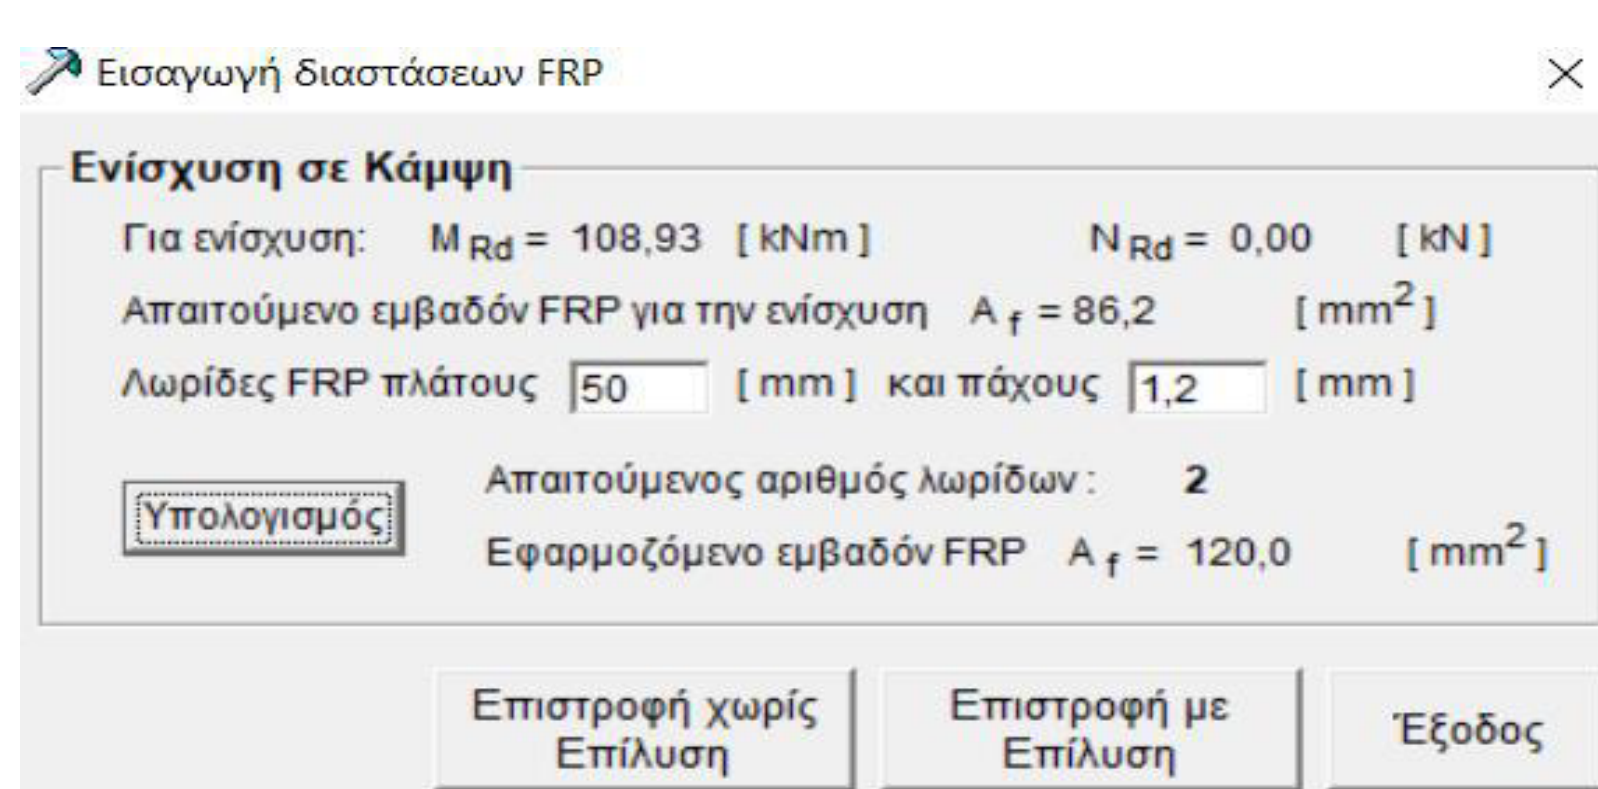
Εισαγωγή διαστάσεων FRP

Ενίσχυση σε Κάμψη

Για ενίσχυση: $M_{Rd}$ = 108,93 [ kNm ] $N_{Rd}$ = 0,00 [ kN ]

Απαιτούμενο εμβαδόν FRP για την ενίσχυση $A_f$ = 86,2 [ $mm^2$ ]

Λωρίδες FRP πλάτους 50 [ mm ] και πάχους 1,2 [ mm ]

Υπολογισμός

Απαιτούμενος αριθμός λωρίδων : 2

Εφαρμοζόμενο εμβαδόν FRP $A_f$ = 120,0 [ $mm^2$ ]

Επιστροφή χωρίς Επίλυση

Επιστροφή με Επίλυση

Έξοδος